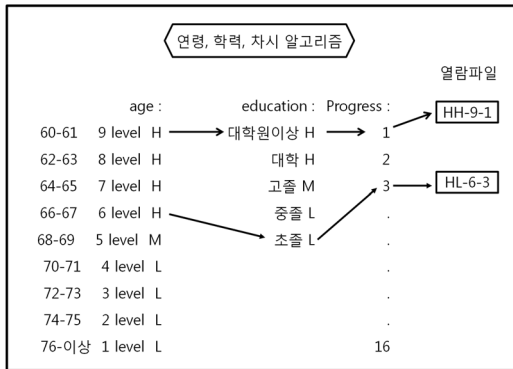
연령, 학력, 차시 알고리즘

열람파일

| age : | | | education : | Progress : | |
|---|---|---|---|---|---|
| 60-61 | 9 level | H | 대학원이상 H | 1 | HH-9-1 |
| 62-63 | 8 level | H | 대학 H | 2 | |
| 64-65 | 7 level | H | 고졸 M | 3 | HL-6-3 |
| 66-67 | 6 level | H | 중졸 L | . | |
| 68-69 | 5 level | M | 초졸 L | . | |
| 70-71 | 4 level | L | | . | |
| 72-73 | 3 level | L | | . | |
| 74-75 | 2 level | L | | . | |
| 76-이상 | 1 level | L | | 16 | |